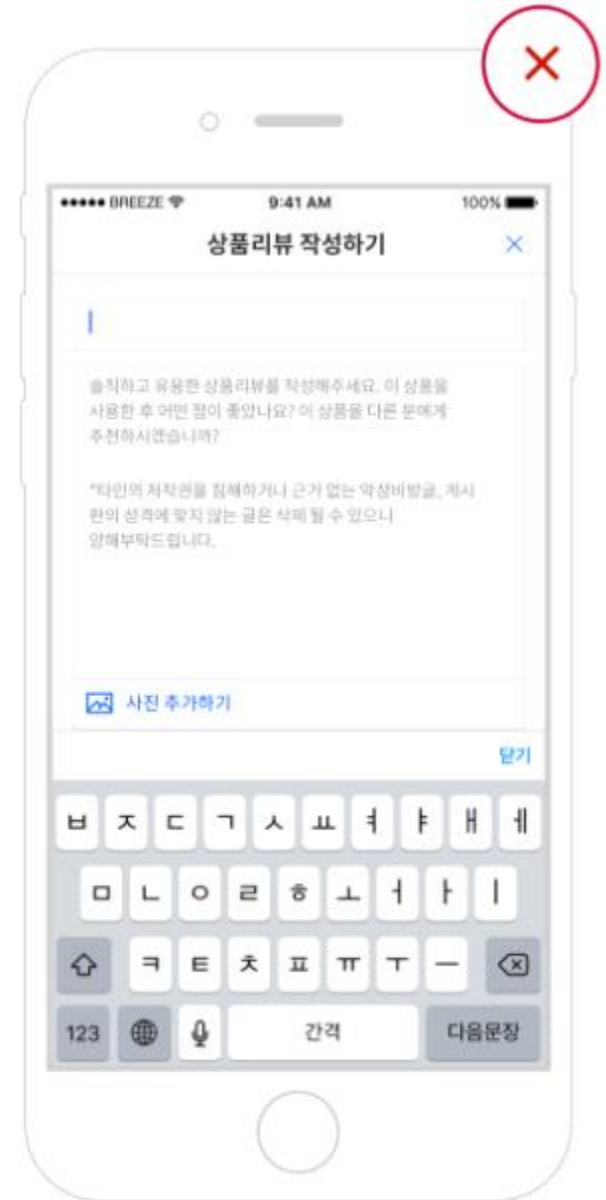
••••• BREEZE 9:41 AM 100%

상품리뷰 작성하기

솔직하고 유용한 상품리뷰를 작성해주세요. 이 상품을 사용한 후 어떤 점이 좋았나요? 이 상품을 다른 분에게 추천하시겠습니까?

*타인의 저작권을 침해하거나 근거 없는 악성비방글, 게시판의 성격에 맞지 않는 글은 삭제 될 수 있으니 양해부탁드립니다.

사진 추가하기

닫기

ㅂ ㅈ ㄷ ㄱ ㅅ ㅛ ㅕ ㅑ ㅐ ㅔ

ㅁ ㄴ ㅇ ㄹ ㅎ ㅗ ㅓ ㅏ ㅣ

ㅋ ㅌ ㅊ ㅍ ㅠ ㅜ ㅡ

123 간격 다음문장